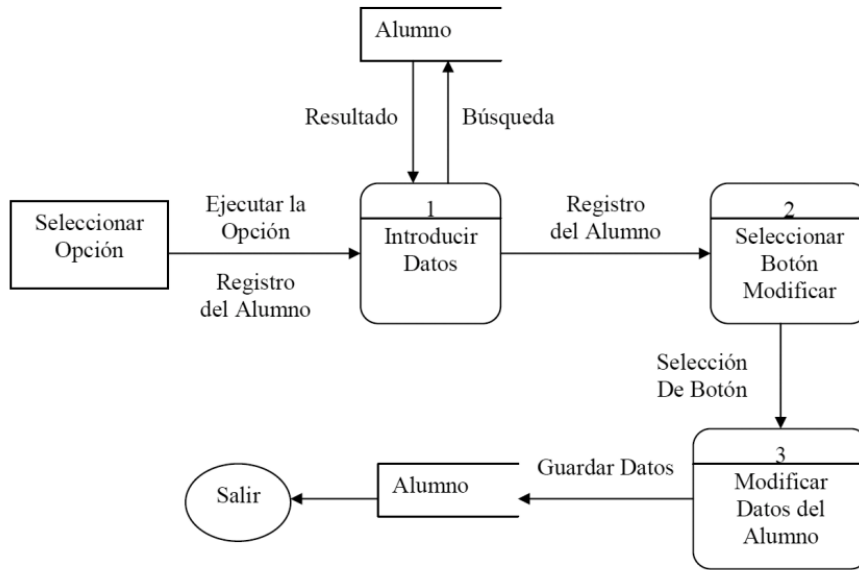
Alumno

Resultado

Búsqueda

Seleccionar Opción

Ejecutar la Opción

Registro del Alumno

1
Introducir Datos

Registro del Alumno

2
Seleccionar Botón Modificar

Selección De Botón

3
Modificar Datos del Alumno

Guardar Datos

Alumno

Salir